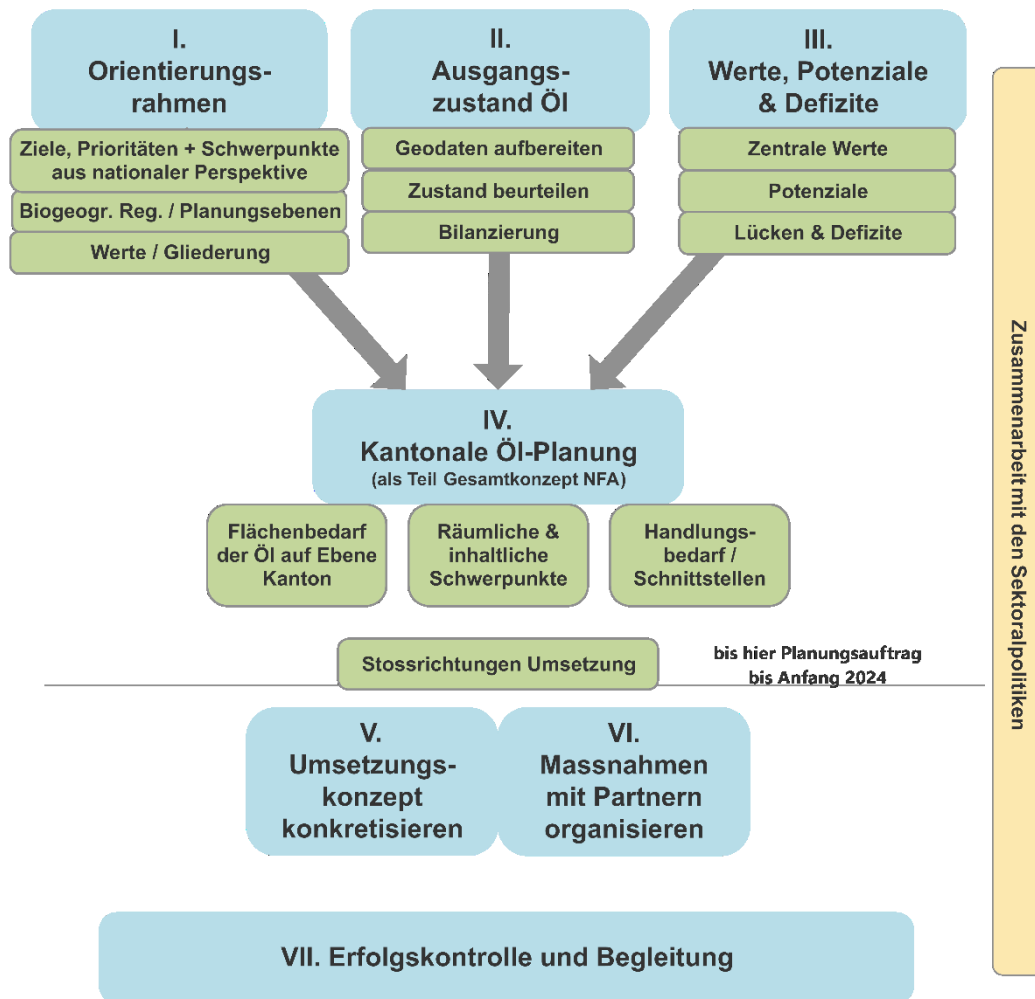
I. Orientierungsrahmen

Ziele, Prioritäten + Schwerpunkte aus nationaler Perspektive

Biogeogr. Reg. / Planungsebenen

Werte / Gliederung

II. Ausgangszustand ÖI

Geodaten aufbereiten

Zustand beurteilen

Bilanzierung

III. Werte, Potenziale & Defizite

Zentrale Werte

Potenziale

Lücken & Defizite

IV. Kantonale ÖI-Planung
(als Teil Gesamtkonzept NFA)

Flächenbedarf der ÖI auf Ebene Kanton

Räumliche & inhaltliche Schwerpunkte

Handlungsbedarf / Schnittstellen

Stossrichtungen Umsetzung

bis hier Planungsauftrag bis Anfang 2024

V. Umsetzungskonzept konkretisieren

VI. Massnahmen mit Partnern organisieren

VII. Erfolgskontrolle und Begleitung

Zusammenarbeit mit den Sektoralpolitiken